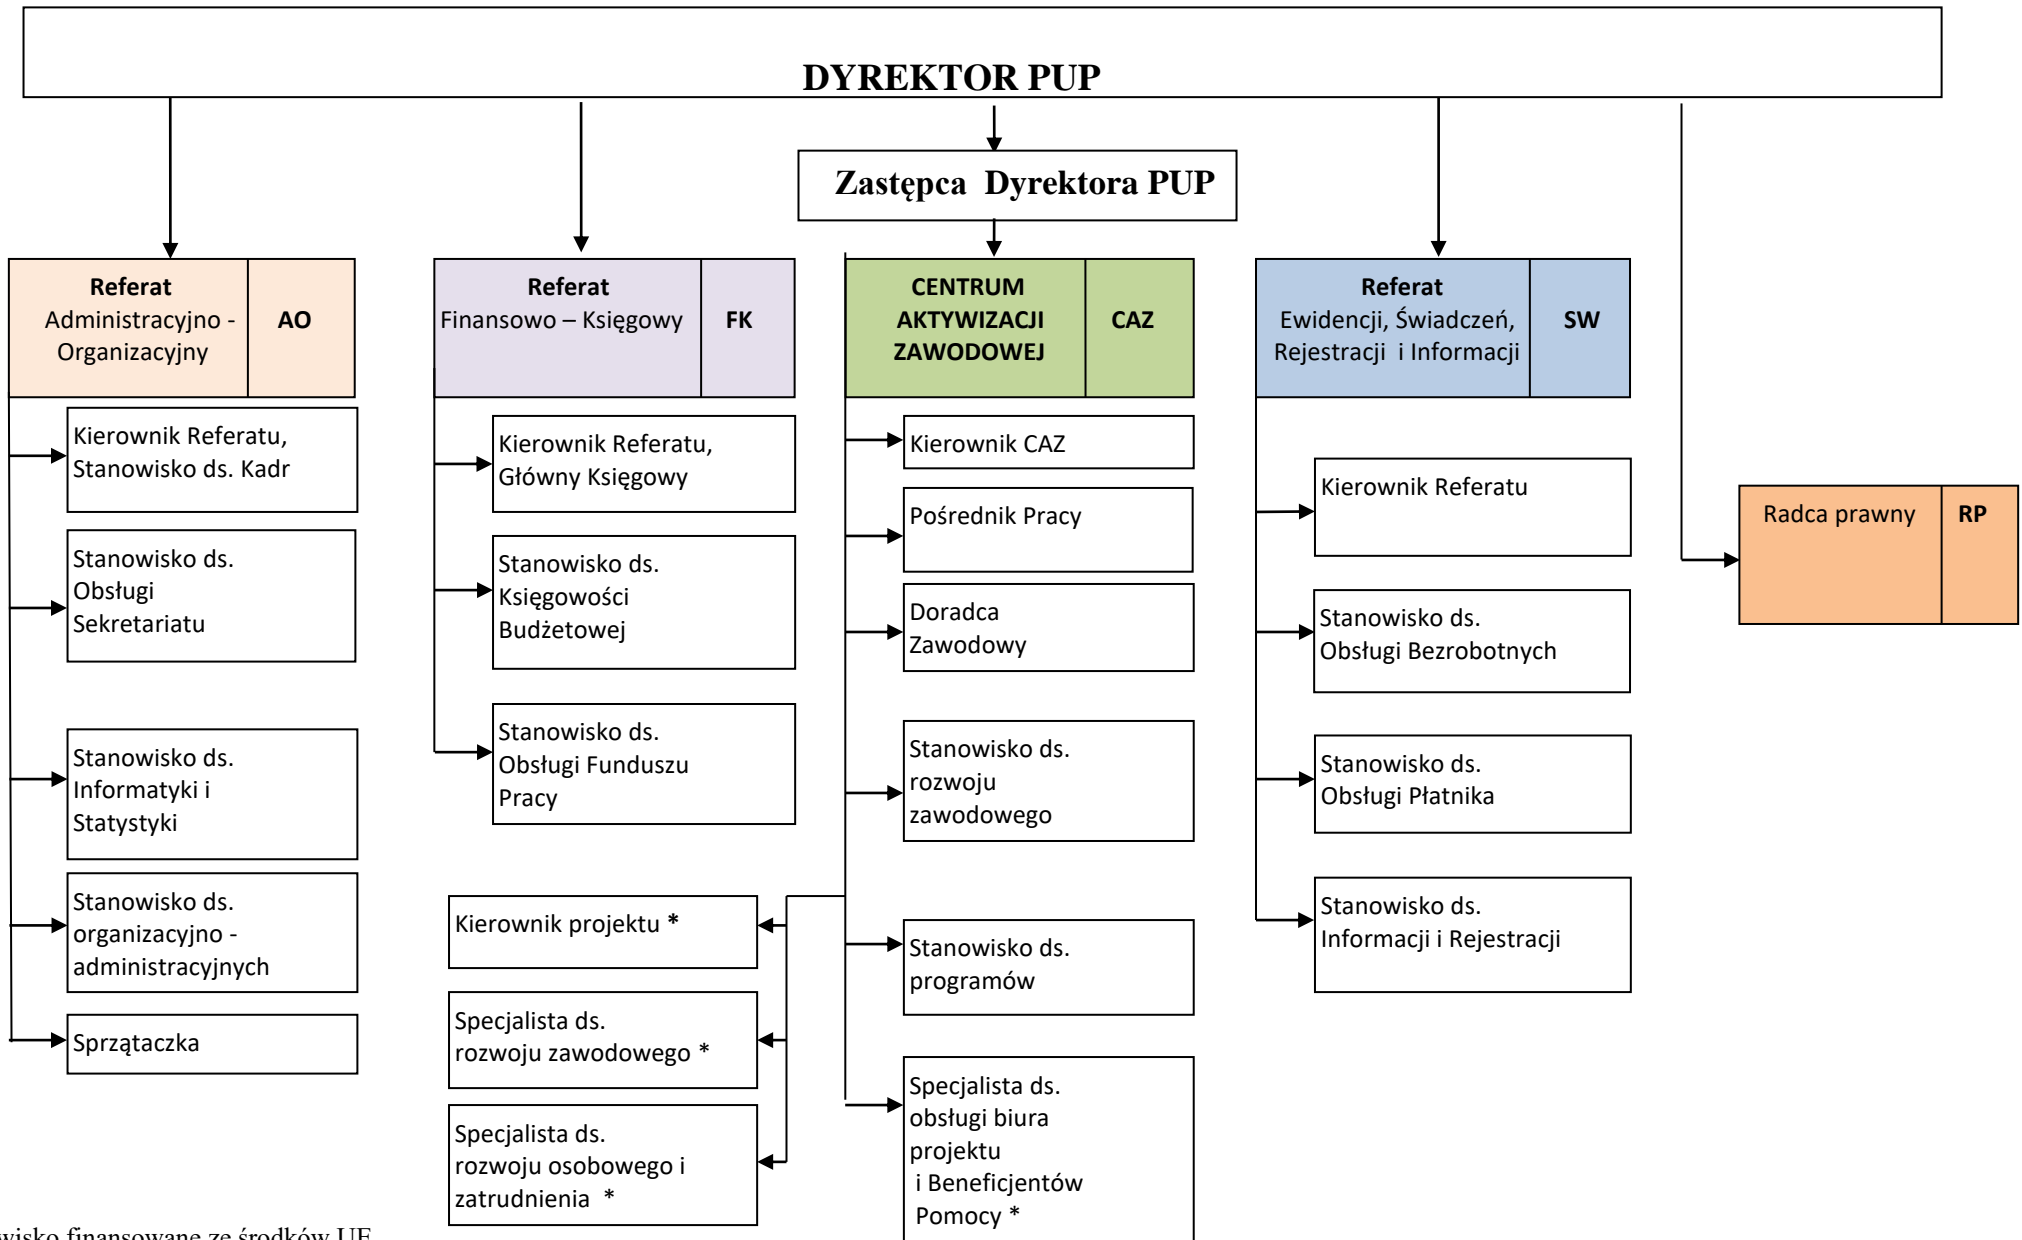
DYREKTOR PUP

Zastępca Dyrektora PUP

Referat Administracyjno - Organizacyjny | AO

Kierownik Referatu, Stanowisko ds. Kadr

Stanowisko ds. Obsługi Sekretariatu

Stanowisko ds. Informatyki i Statystyki

Stanowisko ds. organizacyjno - administracyjnych

Sprzątaczka

Referat Finansowo – Księgowy | FK

Kierownik Referatu, Główny Księgowy

Stanowisko ds. Księgowości Budżetowej

Stanowisko ds. Obsługi Funduszu Pracy

Kierownik projektu *

Specjalista ds. rozwoju zawodowego *

Specjalista ds. rozwoju osobowego i zatrudnienia *

CENTRUM AKTYWIZACJI ZAWODOWEJ | CAZ

Kierownik CAZ

Pośrednik Pracy

Doradca Zawodowy

Stanowisko ds. rozwoju zawodowego

Stanowisko ds. programów

Specjalista ds. obsługi biura projektu i Beneficjentów Pomocy *

Referat Ewidencji, Świadczeń, Rejestracji i Informacji | SW

Kierownik Referatu

Stanowisko ds. Obsługi Bezrobotnych

Stanowisko ds. Obsługi Płatnika

Stanowisko ds. Informacji i Rejestracji

Radca prawny | RP

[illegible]wisko finansowane ze środków UE